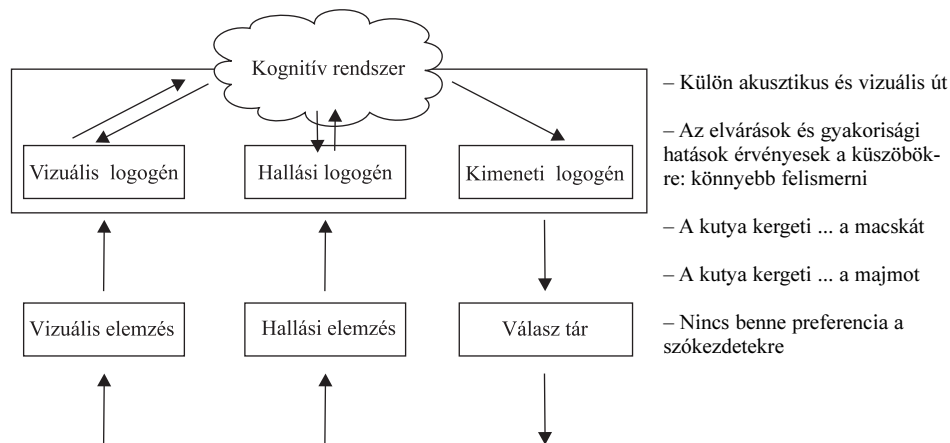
Kognitív rendszer

Vizuális logogén

Hallási logogén

Kimeneti logogén

Vizuális elemzés

Hallási elemzés

Válasz tár

– Külön akusztikus és vizuális út

– Az elvárások és gyakorisági hatások érvényesek a küszöbökre: könnyebb felismerni

– A kutya kergeti ... a macskát

– A kutya kergeti ... a majmot

– Nincs benne preferencia a szókezdetekre